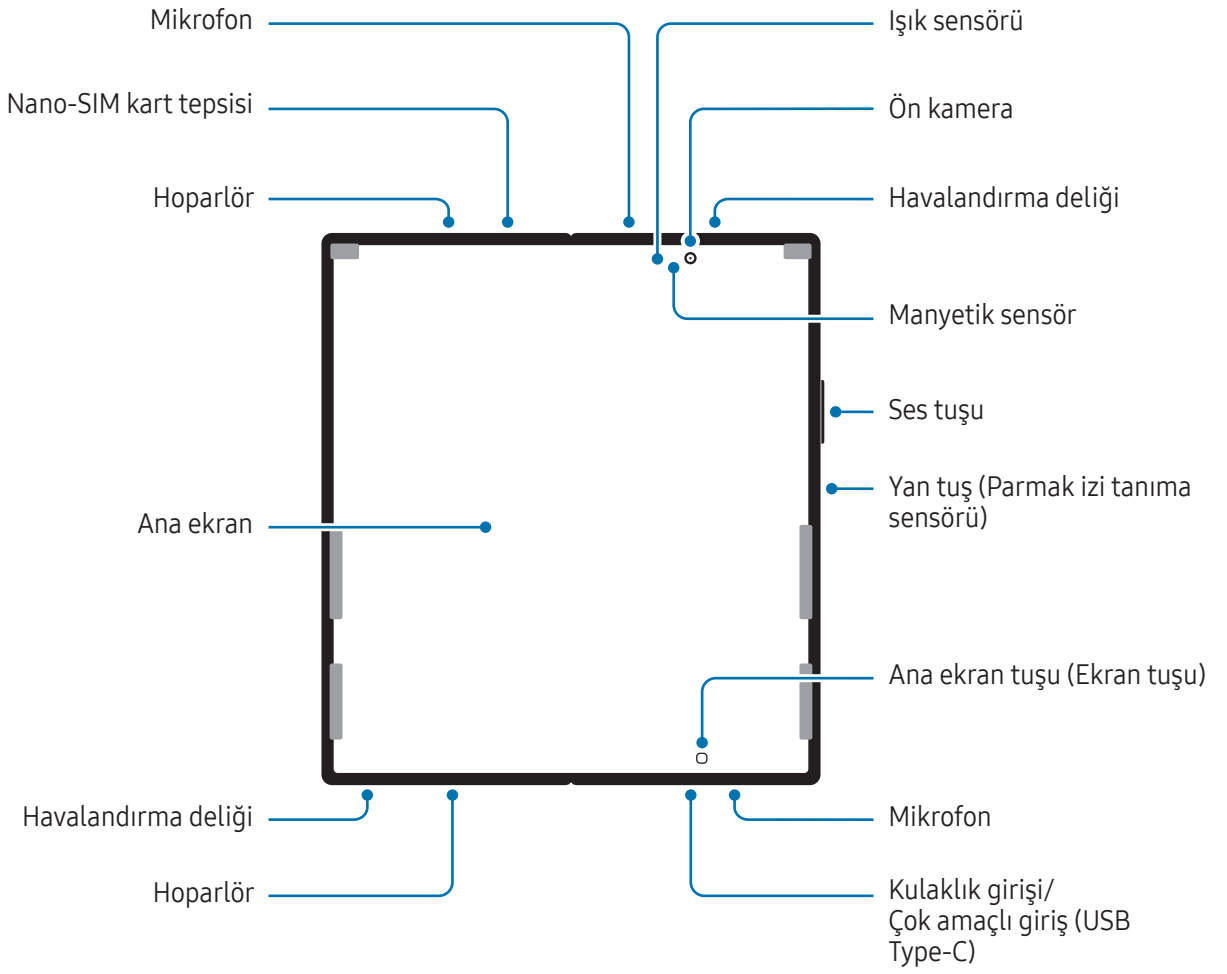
Mikrofon
Nano-SIM kart tepsisi
Hoparlör
Işık sensörü
Ön kamera
Havalandırma deliği
Manyetik sensör
Ses tuşu
Yan tuş (Parmak izi tanıma sensörü)
Ana ekran
Ana ekran tuşu (Ekran tuşu)
Havalandırma deliği
Hoparlör
Mikrofon
Kulaklık girişi/ Çok amaçlı giriş (USB Type-C)